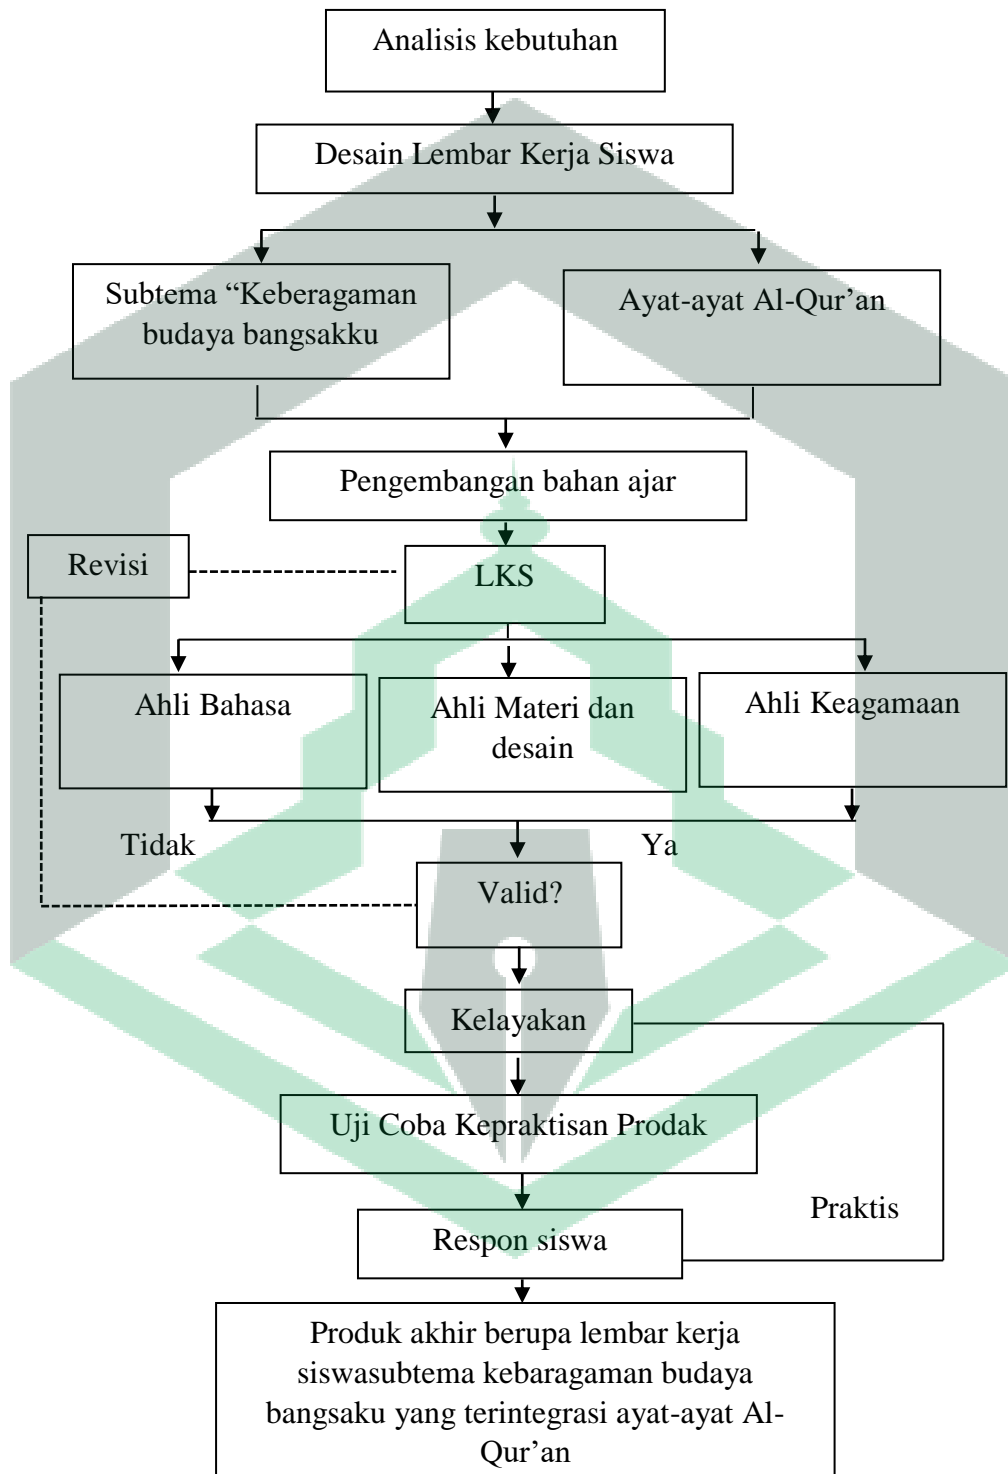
Analisis kebutuhan

Desain Lembar Kerja Siswa

Subtema “Keberagaman budaya bangsakku

Ayat-ayat Al-Qur’an

Pengembangan bahan ajar

Revisi

LKS

Ahli Bahasa

Ahli Materi dan desain

Ahli Keagamaan

Tidak

Ya

Valid?

Kelayakan

Uji Coba Kepraktisan Prodak

Praktis

Respon siswa

Produk akhir berupa lembar kerja siswasubtema kebaragaman budaya bangsaku yang terintegrasi ayat-ayat Al-Qur’an